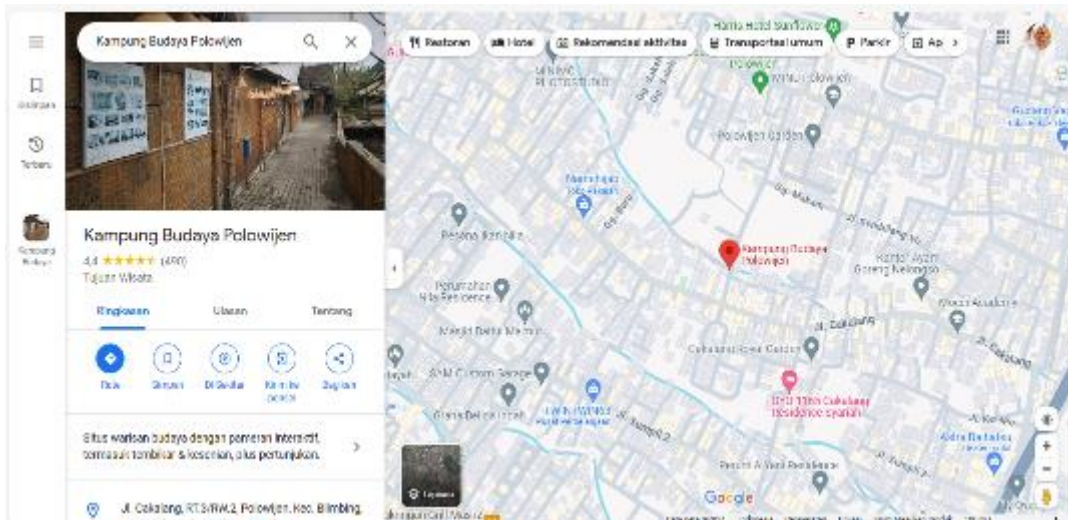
Kampung Budaya Polowijen

Restoran
Hotel
Rekomendasi aktivitas
Transportasi umum
Parkir
Ap

Disimpan
Terbaru
Kampung Budaya

Kampung Budaya Polowijen
4,4 ★★★★★ (490)
Tujuan Wisata

Ringkasan
Ulasan
Tentang

Rute
Simpan
Di Sekitar
Kirim ke ponsel
Bagikan

Situs warisan budaya dengan pameran interaktif, termasuk tembikar & kesenian, plus pertunjukan.

Jl. Cakalang, RT.3/RW.2, Polowijen, Kec. Blimbing,

Kampung Budaya Polowijen
Polowijen Garden
Cakalang Green Garden
Jl. Cakalang
Perumahan Nila Residence
Masjid Baitul Makmur
Griya Pesona Kahilla
Google
Lapisan